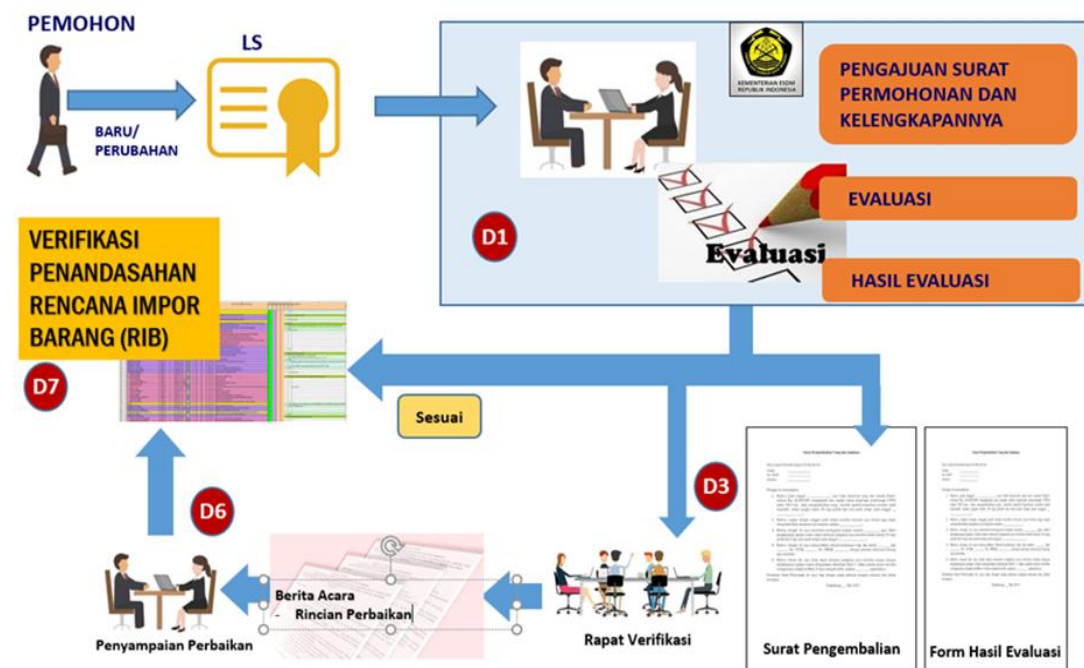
PEMOHON

BARU/ PERUBAHAN

LS

KEMENTERIAN ESDM REPUBLIK INDONESIA

PENGAJUAN SURAT PERMOHONAN DAN KELENGKAPANNYA

EVALUASI

Evaluasi

HASIL EVALUASI

D1

VERIFIKASI PENANDASAHAN RENCANA IMPOR BARANG (RIB)

D7

Sesuai

D3

D6

Berita Acara
- Rincian Perbaikan

Rapat Verifikasi

Penyampaian Perbaikan

Surat Pengembalian

Form Hasil Evaluasi